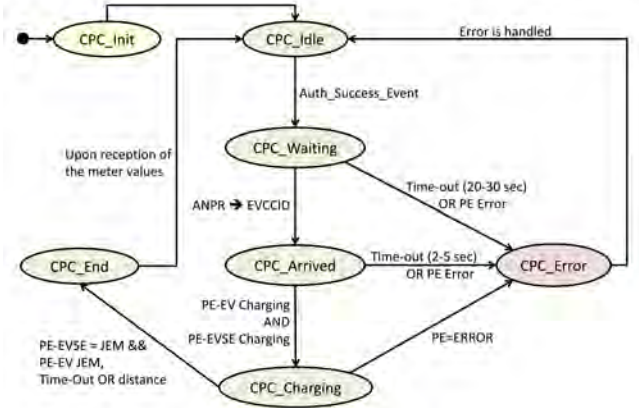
CPC_Init

CPC_Idle

Error is handled

Auth_Success_Event

Upon reception of the meter values

CPC_Waiting

Time-out (20-30 sec) OR PE Error

ANPR ➔ EVCCID

CPC_End

CPC_Arrived

Time-out (2-5 sec) OR PE Error

CPC_Error

PE-EV Charging AND PE-EVSE Charging

PE=ERROR

PE-EVSE = JEM && PE-EV JEM, Time-Out OR distance

CPC_Charging